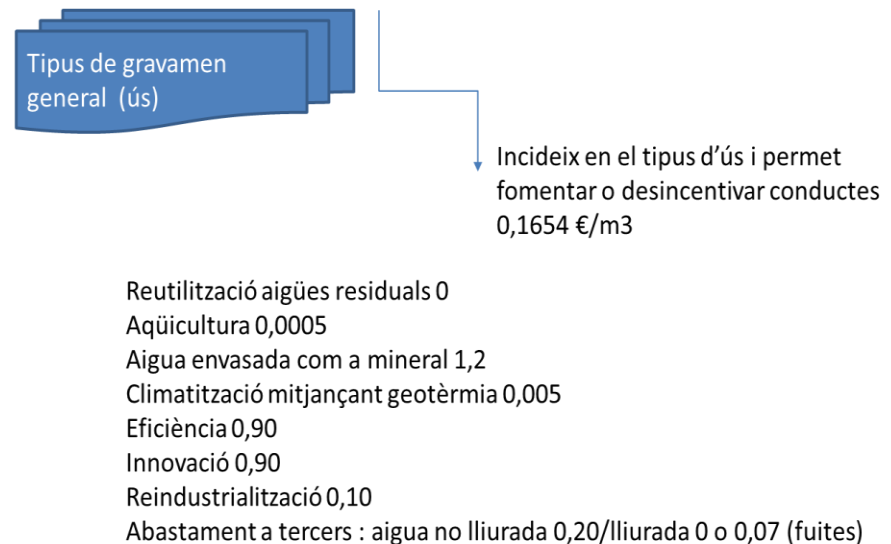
Tipus de gravamen general (ús)

Incideix en el tipus d'ús i permet fomentar o desincentivar conductes 0,1654 €/m3

Reutilització aigües residuals 0
Aqüicultura 0,0005
Aigua envasada com a mineral 1,2
Climatització mitjançant geotèrmia 0,005
Eficiència 0,90
Innovació 0,90
Reindustrialització 0,10
Abastament a tercers : aigua no lliurada 0,20/lliurada 0 o 0,07 (fuites)